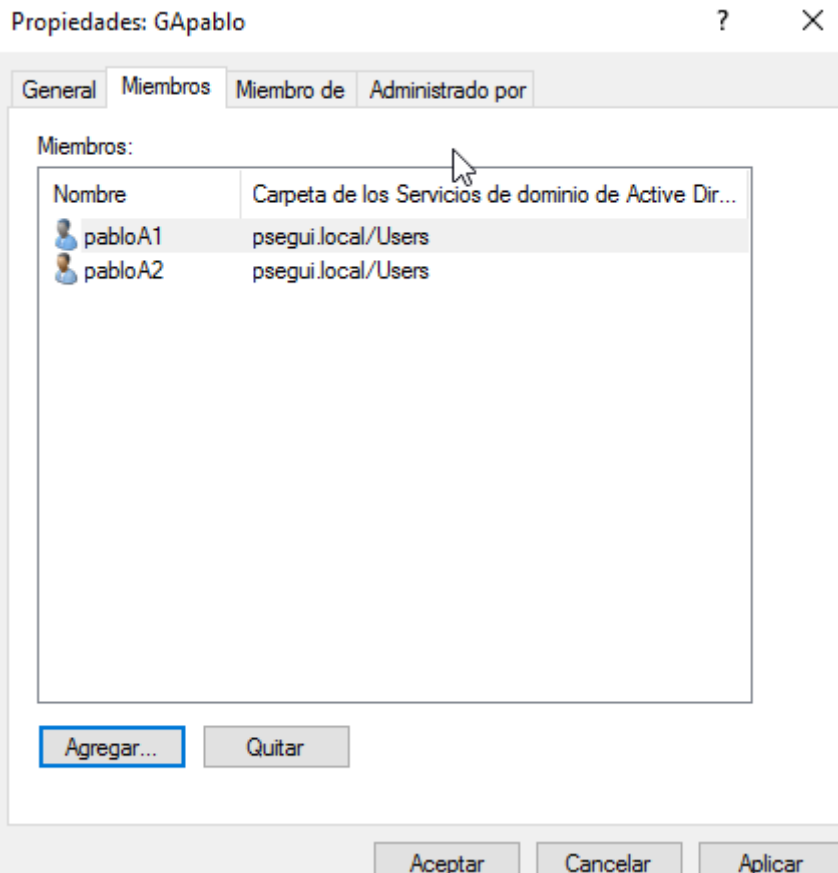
Propiedades: GApablo ? ✕

General Miembros Miembro de Administrado por

Miembros:

| Nombre | Carpeta de los Servicios de dominio de Active Dir... |
|---|---|
| pabloA1 | psegui.local/Users |
| pabloA2 | psegui.local/Users |

Agregar... Quitar

Aceptar Cancelar Aplicar